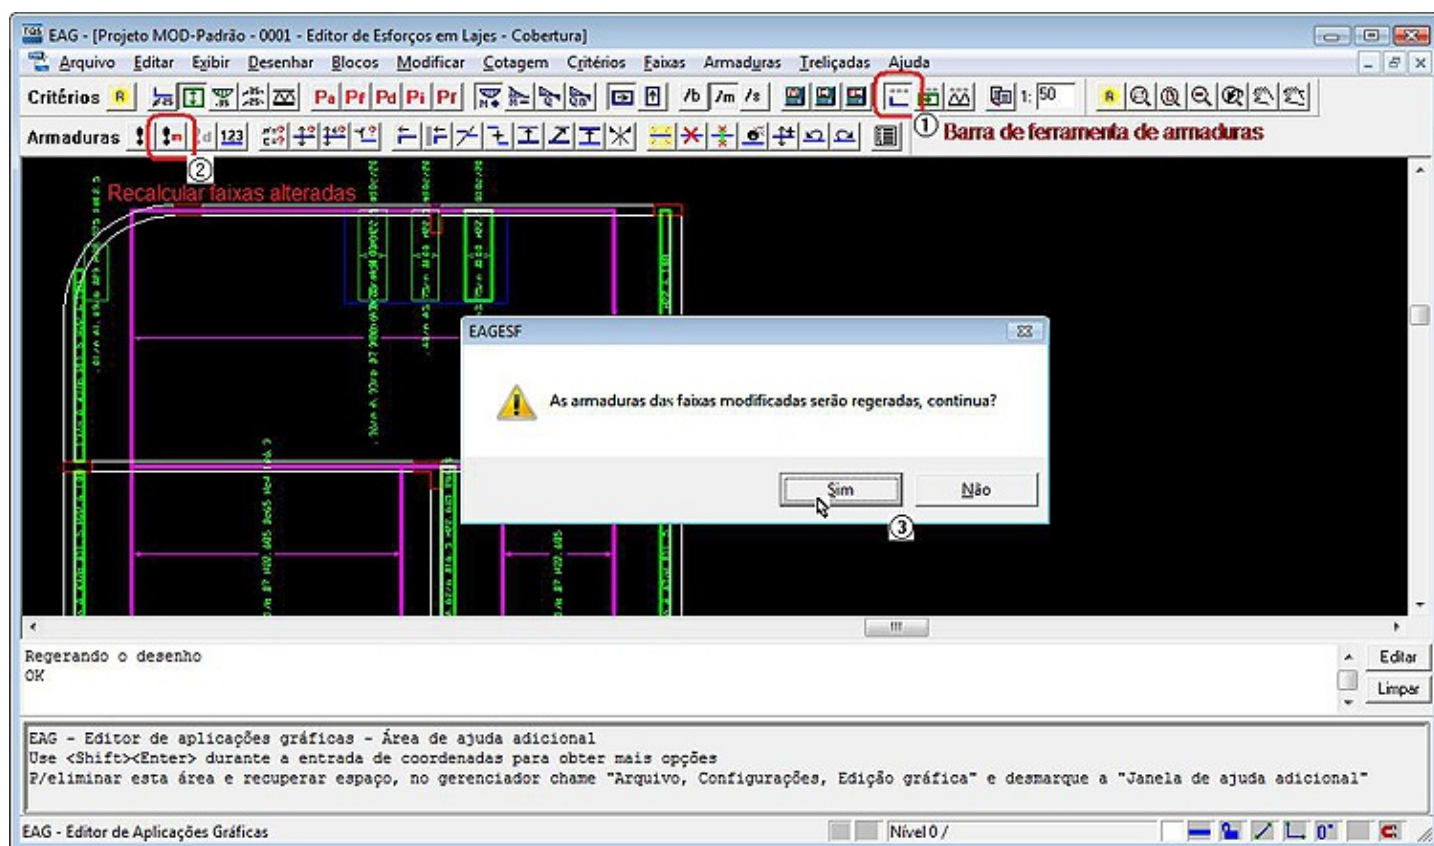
EAG - [Projeto MOD-Padrão - 0001 - Editor de Esforços em Lajes - Cobertura]

Arquivo Editar Exibir Desenhar Blocos Modificar Cotagem Critérios Faixas Armaduras Treliçadas Ajuda

Critérios Pa Pr Pd Pi Pr /b /m /s 1: 50

Armaduras 123

① Barra de ferramenta de armaduras

②

Recalcular faixas alteradas

EAGESF

As armaduras das faixas modificadas serão regeradas, continua?

Sim Não

③

Regerando o desenho
OK

Editar
Limpar

EAG - Editor de aplicações gráficas - Área de ajuda adicional
Use <Shift><Enter> durante a entrada de coordenadas para obter mais opções
P/eliminar esta área e recuperar espaço, no gerenciador chame "Arquivo, Configurações, Edição gráfica" e desmarque a "Janela de ajuda adicional"

EAG - Editor de Aplicações Gráficas

Nível 0 /

0°